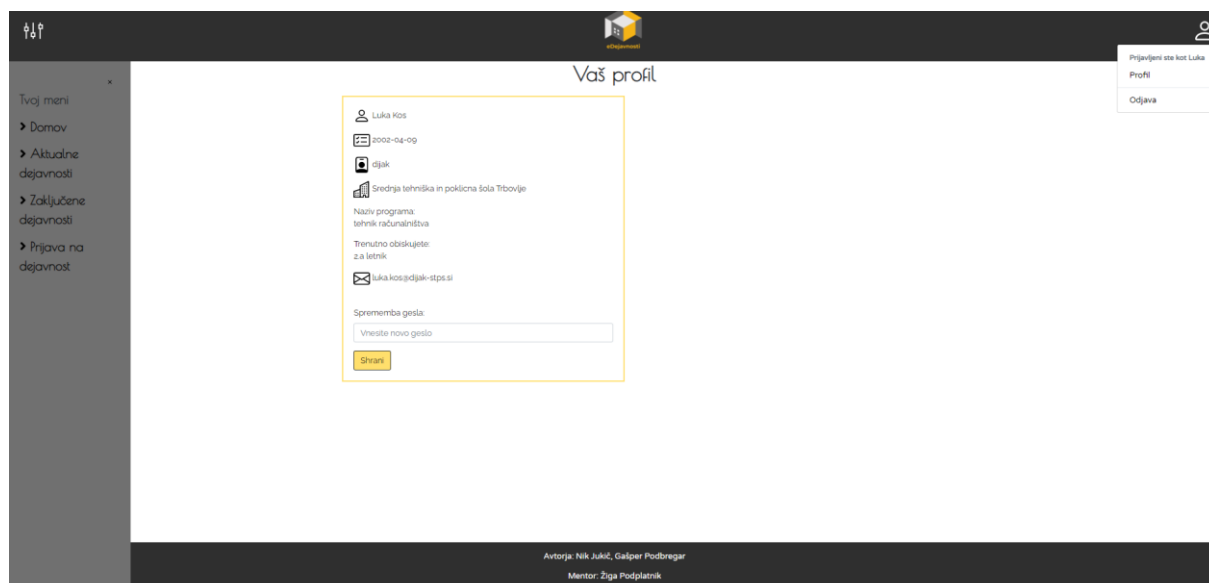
eDejavnosti

Prijavljeni ste kot Luka
Profil
Odjava

×
Tvoj meni
Domov
Aktualne dejavnosti
Zaključene dejavnosti
Prijava na dejavnost

Vaš profil

Luka Kos
2002-04-09
dijak
Srednja tehniška in poklicna šola Trbovlje
Naziv programa:
tehnik računalništva
Trenutno obiskujete:
z.a letnik
luka.kos@dijak-stps.si

Sprememba gesla:
Vnesite novo geslo
Shrani

Avtorja: Nik Jukič, Gašper Podbregar
Mentor: Žiga Podplatnik